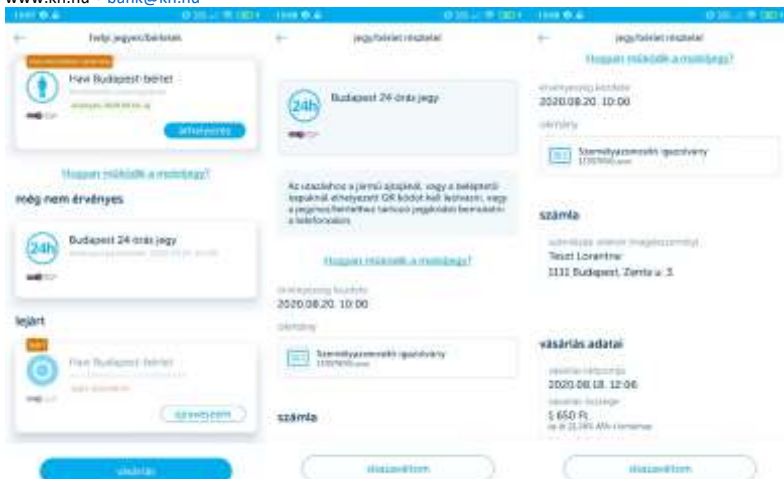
www.kh.hu bank@kh.hu

Telje jegyei/bérletei

Havi Budapest-bérlet

áthelyezés

Hogyan működik a mobiljegy?

még nem érvényes

Budapest 24 órás jegy

lejárt

Havi Budapest-bérlet

újravásárlom

vásárlás

jegy/bérlet részletei

Budapest 24 órás jegy

Az utazáshoz a jármű ajtajánál, vagy a belépési kapuknál elhelyezett QR kódot kell leolvasni, vagy a jegyvizsgálóhoz tartozó jegykódot bemutatni a telefonodon.

Hogyan működik a mobiljegy?

érvényesség kezdete
2020.08.20. 10:00

okmány

Személyazonosító igazolvány

számla

visszaváltom

jegy/bérlet részletei

Hogyan működik a mobiljegy?

érvényesség kezdete
2020.08.20. 10:00

okmány

Személyazonosító igazolvány

számla

Teszt Lorántné
1131 Budapest, Zenta u. 3.

vásárlás adatai

2020.08.18. 12:06

1 650 Ft

visszaváltom